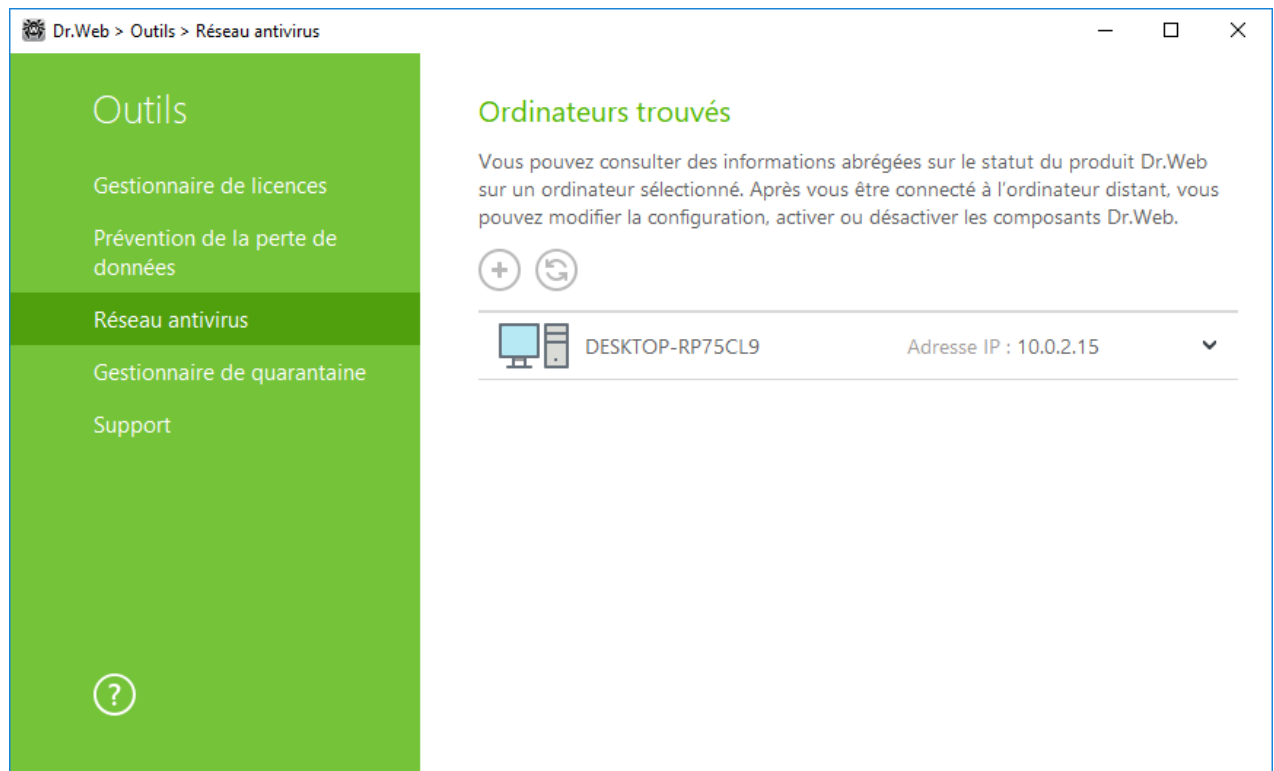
Dr.Web > Outils > Réseau antivirus

Outils

Gestionnaire de licences

Prévention de la perte de données

Réseau antivirus

Gestionnaire de quarantaine

Support

?

Ordinateurs trouvés

Vous pouvez consulter des informations abrégées sur le statut du produit Dr.Web sur un ordinateur sélectionné. Après vous être connecté à l'ordinateur distant, vous pouvez modifier la configuration, activer ou désactiver les composants Dr.Web.

DESKTOP-RP75CL9 Adresse IP : 10.0.2.15